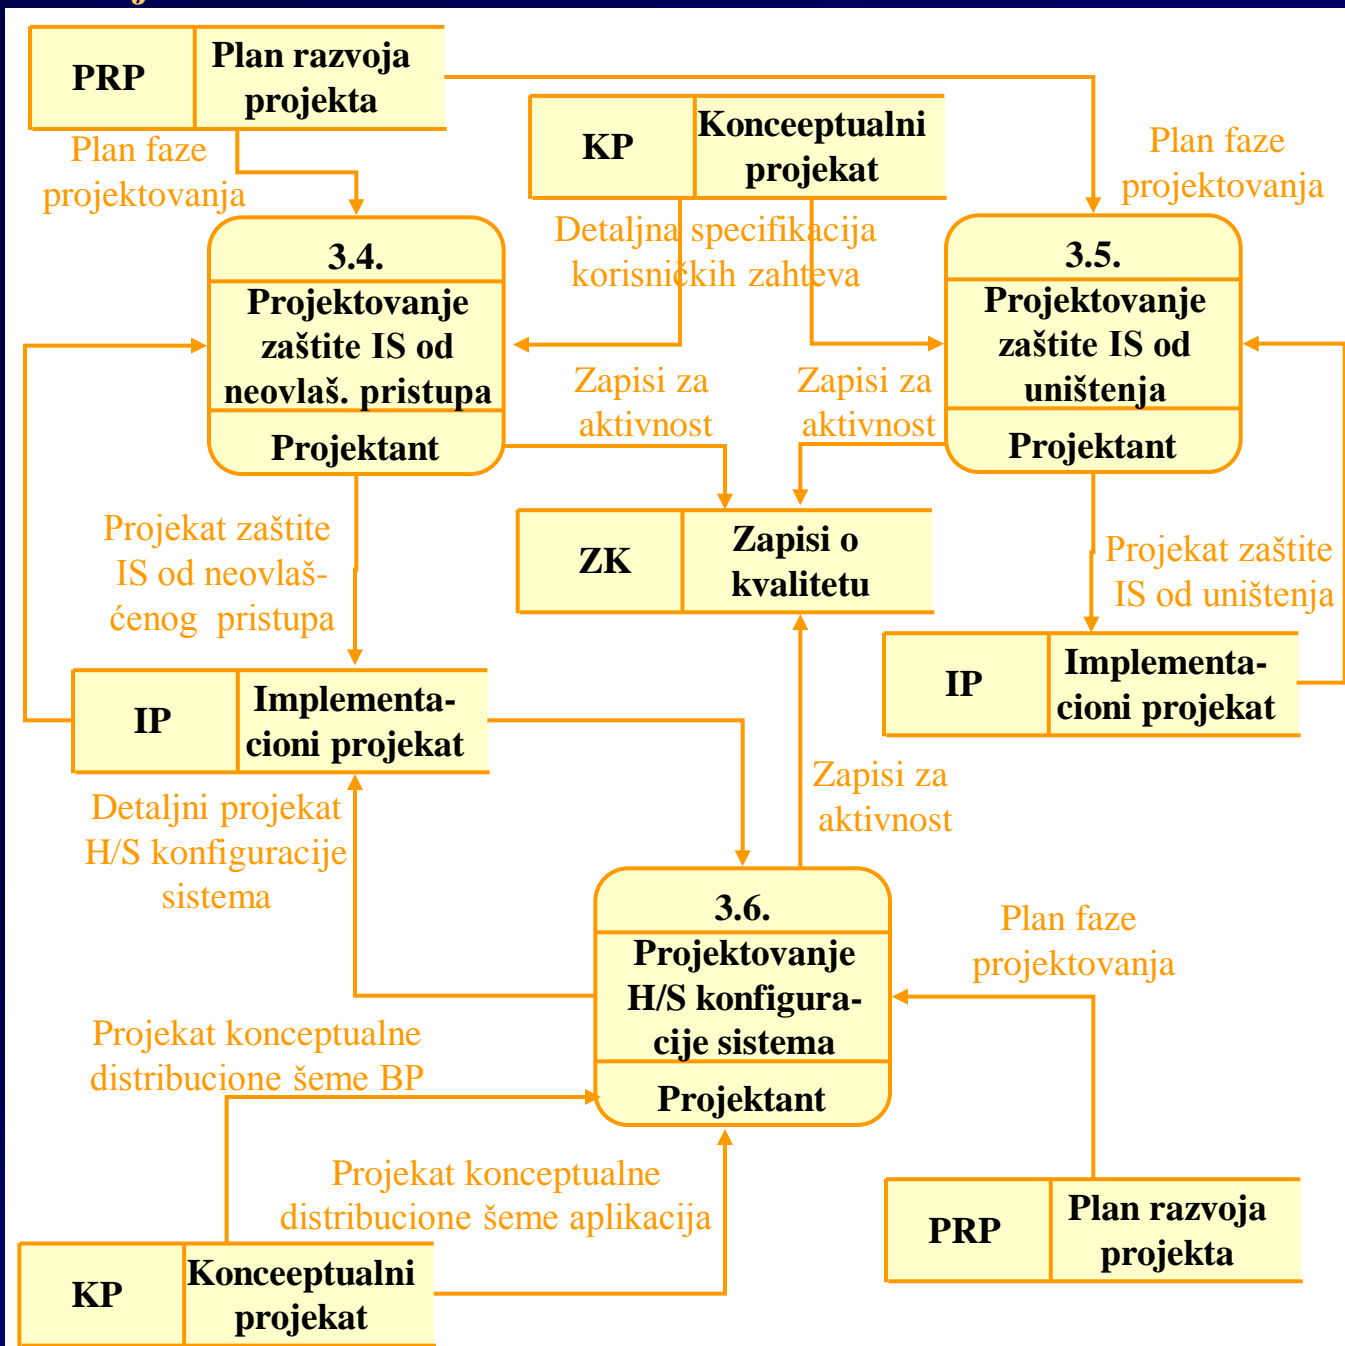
PRP
Plan razvoja projekta

Plan faze projektovanja

KP
Konceeptualni projekat

Plan faze projektovanja

Detaljna specifikacija korisničkih zahteva

3.4.
Projektovanje zaštite IS od neovlaš. pristupa
Projektant

3.5.
Projektovanje zaštite IS od uništenja
Projektant

Zapisi za aktivnost

Zapisi za aktivnost

ZK
Zapisi o kvalitetu

Projekat zaštite IS od neovlaš-ćenog pristupa

Projekat zaštite IS od uništenja

IP
Implementa-cioni projekat

IP
Implementa-cioni projekat

Zapisi za aktivnost

Detaljni projekat H/S konfiguracije sistema

3.6.
Projektovanje H/S konfigura-cije sistema
Projektant

Plan faze projektovanja

Projekat konceptualne distribucione šeme BP

Projekat konceptualne distribucione šeme aplikacija

KP
Konceptualni projekat

PRP
Plan razvoja projekta